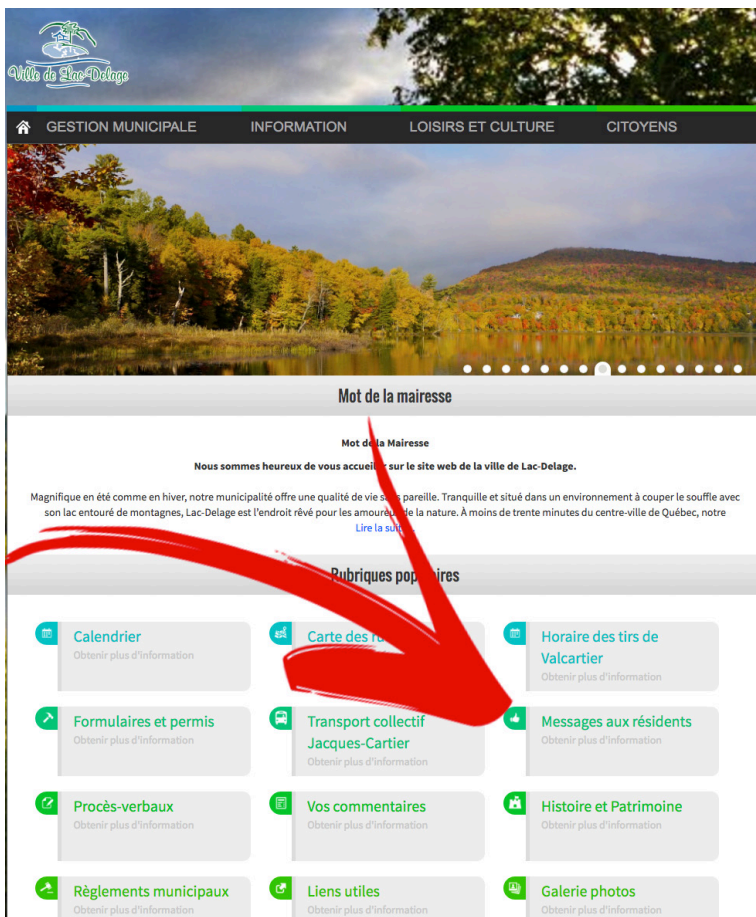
Ville de Lac-Delage

GESTION MUNICIPALE INFORMATION LOISIRS ET CULTURE CITOYENS

Mot de la mairesse

Mot de la Mairesse

Nous sommes heureux de vous accueil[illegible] sur le site web de la ville de Lac-Delage.

Magnifique en été comme en hiver, notre municipalité offre une qualité de vie s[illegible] pareille. Tranquille et situé dans un environnement à couper le souffle avec son lac entouré de montagnes, Lac-Delage est l'endroit rêvé pour les amoure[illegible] de la nature. À moins de trente minutes du centre-ville de Québec, notre

Lire la sui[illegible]

Rubriques pop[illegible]ires

Calendrier
Obtenir plus d'information

Carte des r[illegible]

Horaire des tirs de Valcartier
Obtenir plus d'information

Formulaires et permis
Obtenir plus d'information

Transport collectif Jacques-Cartier
Obtenir plus d'information

Messages aux résidents
Obtenir plus d'information

Procès-verbaux
Obtenir plus d'information

Vos commentaires
Obtenir plus d'information

Histoire et Patrimoine
Obtenir plus d'information

Règlements municipaux
Obtenir plus d'information

Liens utiles
Obtenir plus d'information

Galerie photos
Obtenir plus d'information